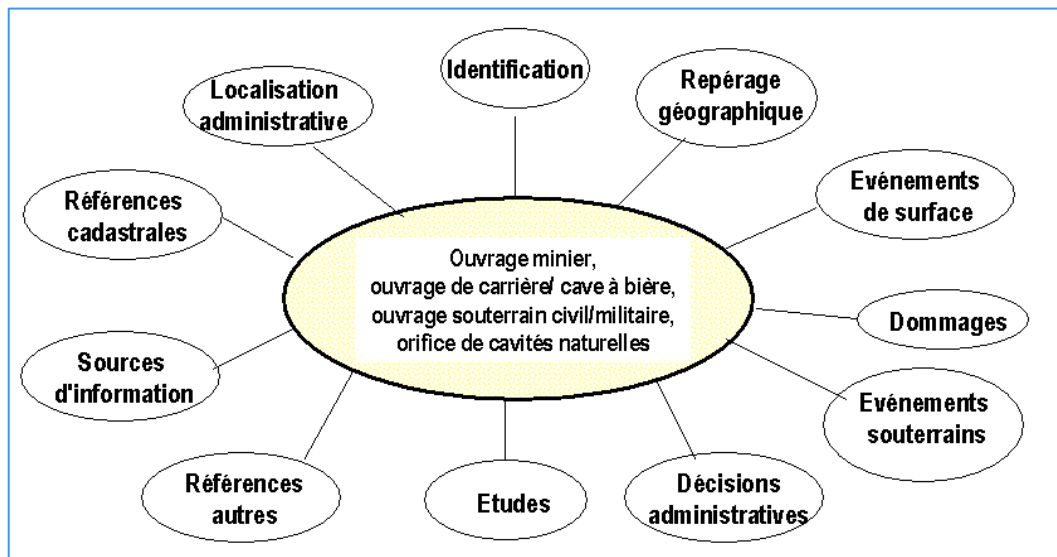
Identification

Repérage géographique

Evénements de surface

Dommages

Evénements souterrains

Décisions administratives

Etudes

Références autres

Sources d'information

Références cadastrales

Localisation administrative

Ouvrage minier, ouvrage de carrière/ cave à bière, ouvrage souterrain civil/militaire, orifice de cavités naturelles